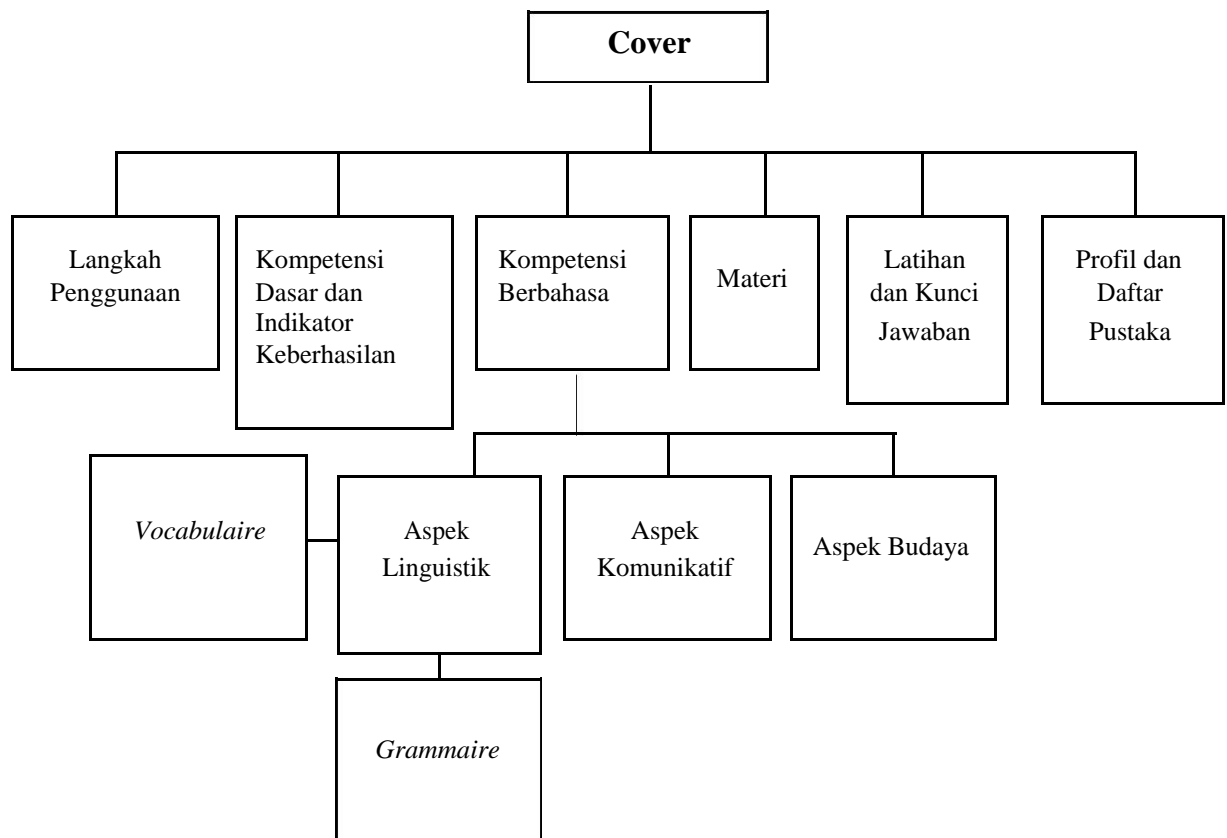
**Cover**

Langkah Penggunaan

Kompetensi Dasar dan Indikator Keberhasilan

Kompetensi Berbahasa

Materi

Latihan dan Kunci Jawaban

Profil dan Daftar Pustaka

*Vocabulaire*

Aspek Linguistik

Aspek Komunikatif

Aspek Budaya

*Grammaire*